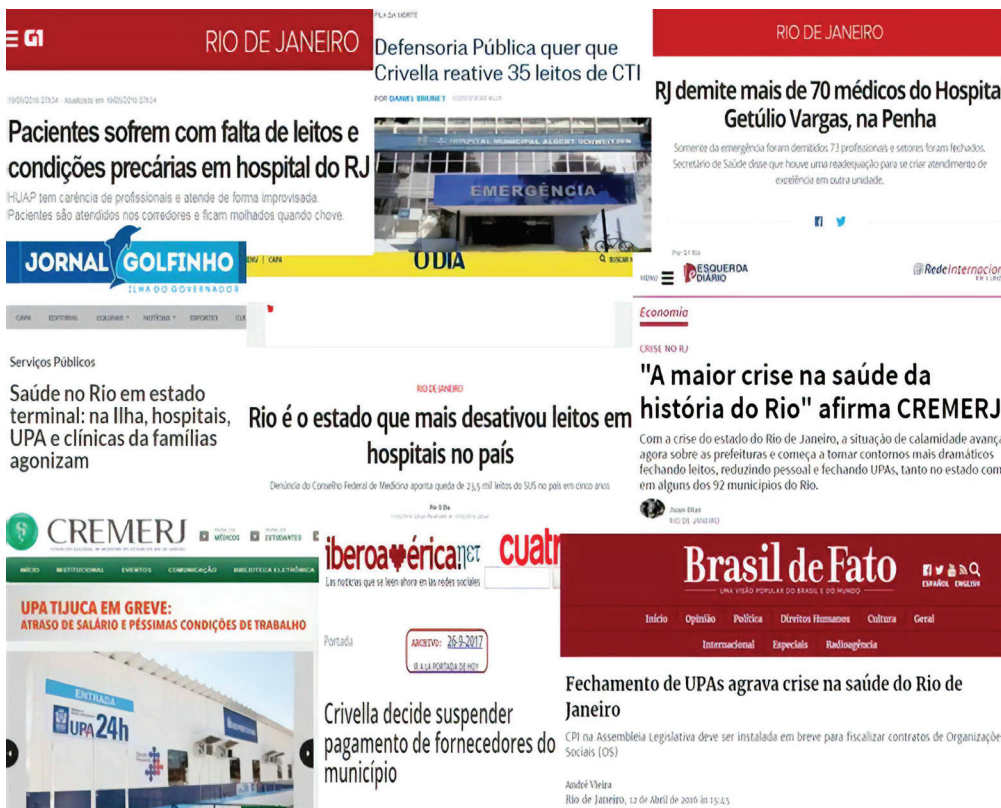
G1 RIO DE JANEIRO

19/09/2016 07h34 · Atualizado em 19/09/2016 07h34

Pacientes sofrem com falta de leitos e condições precárias em hospital do RJ

HUAP tem carência de profissionais e atende de forma improvisada. Pacientes são atendidos nos corredores e ficam molhados quando chove.

FOLHA DA SORTE

Defensoria Pública quer que Crivella reative 35 leitos de CTI

POR DANIEL BRUNET

HOSPITAL MUNICIPAL ALBERT SCHWEITZER

EMERGÊNCIA

RIO DE JANEIRO

RJ demite mais de 70 médicos do Hospital Getúlio Vargas, na Penha

Somente da emergência foram demitidos 73 profissionais e setores foram fechados. Secretário de Saúde disse que houve uma readequação para se criar atendimento de excelência em outra unidade.

JORNAL GOLFINHO
ILHA DO GOVERNADOR

CAPA EDITORIAL COLUNAS NOTÍCIAS ESPORTE

Serviços Públicos

Saúde no Rio em estado terminal: na Ilha, hospitais, UPA e clínicas da famílias agonizam

CAPA
O DIA

RIO DE JANEIRO

Rio é o estado que mais desativou leitos em hospitais no país

Denúncia do Conselho Federal de Medicina aponta queda de 23,5 mil leitos do SUS no país em cinco anos

Por O Dia

ESQUERDA DIÁRIO
Rede Internacional

Economia

CRISE NO RJ

"A maior crise na saúde da história do Rio" afirma CREMERJ

Com a crise do estado do Rio de Janeiro, a situação de calamidade avança agora sobre as prefeituras e começa a tomar contornos mais dramáticos fechando leitos, reduzindo pessoal e fechando UPAs, tanto no estado com em alguns dos 92 municípios do Rio.

RIO DE JANEIRO

CREMERJ MÉDICOS ESTUDANTES

INÍCIO INSTITUCIONAL EVENTOS COMUNICAÇÃO BIBLIOTECA ELETRÔNICA

UPA TIJUCA EM GREVE:
ATRASO DE SALÁRIO E PÉSSIMAS CONDIÇÕES DE TRABALHO

ENTRADA
UPA 24h

iberoamérica.net cuatr

Las noticias que se leen ahora en las redes sociales

Portada

ARCHIVO: 26-9-2017

IR A LA PORTADA DE HOY

Crivella decide suspender pagamento de fornecedores do município

Brasil de Fato
UMA VISÃO POPULAR DO BRASIL E DO MUNDO
ESPAÑOL ENGLISH

Início Opinião Política Direitos Humanos Cultura Geral Internacional Especiais Radioagência

Fechamento de UPAs agrava crise na saúde do Rio de Janeiro

CPI na Assembleia Legislativa deve ser instalada em breve para fiscalizar contratos de Organizações Sociais (OS)

André Vieira
Rio de Janeiro, 12 de Abril de 2016 às 15:45